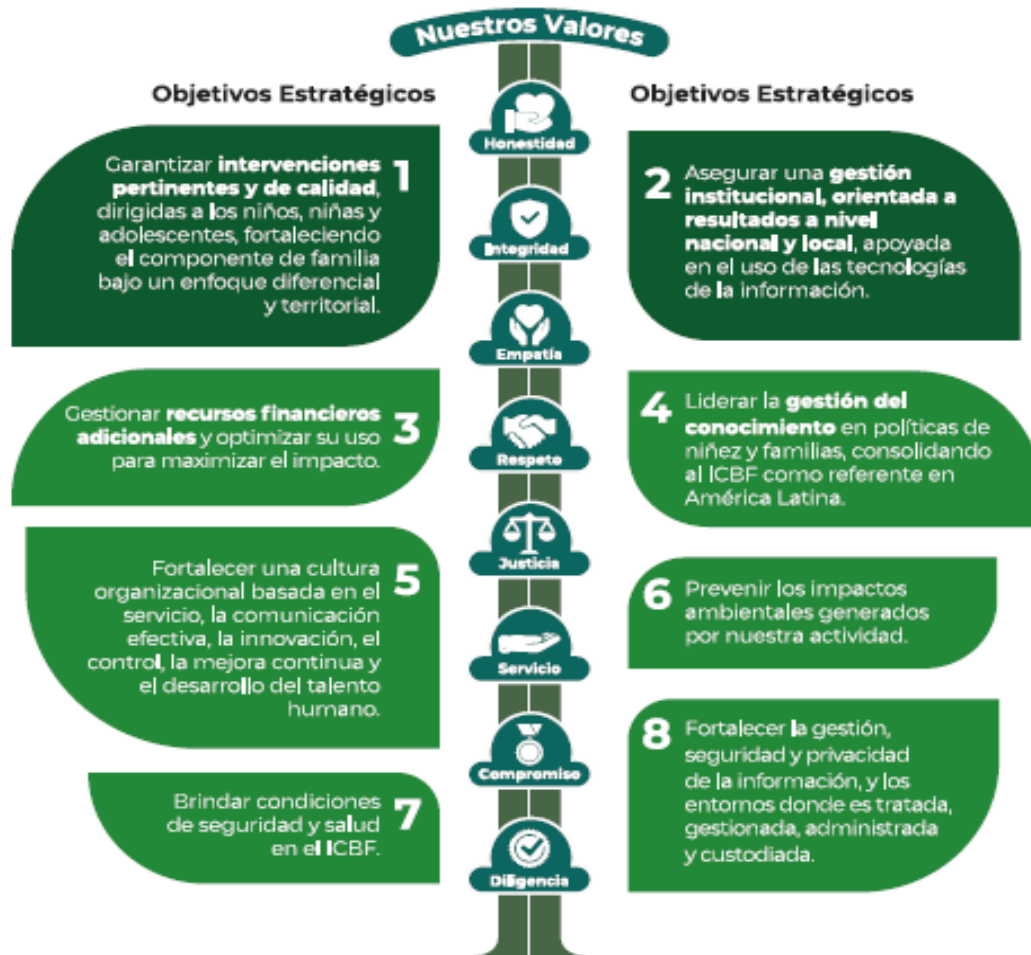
Nuestros Valores

Objetivos Estratégicos

Objetivos Estratégicos

Honestidad

1 Garantizar intervenciones pertinentes y de calidad, dirigidas a los niños, niñas y adolescentes, fortaleciendo el componente de familia bajo un enfoque diferencial y territorial.

2 Asegurar una gestión institucional, orientada a resultados a nivel nacional y local, apoyada en el uso de las tecnologías de la información.

Integridad

Empatía

3 Gestionar recursos financieros adicionales y optimizar su uso para maximizar el impacto.

Respeto

4 Liderar la gestión del conocimiento en políticas de niñez y familias, consolidando al ICBF como referente en América Latina.

Justicia

5 Fortalecer una cultura organizacional basada en el servicio, la comunicación efectiva, la innovación, el control, la mejora continua y el desarrollo del talento humano.

6 Prevenir los impactos ambientales generados por nuestra actividad.

Servicio

Compromiso

8 Fortalecer la gestión, seguridad y privacidad de la información, y los entornos donde es tratada, gestionada, administrada y custodiada.

7 Brindar condiciones de seguridad y salud en el ICBF.

Diligencia